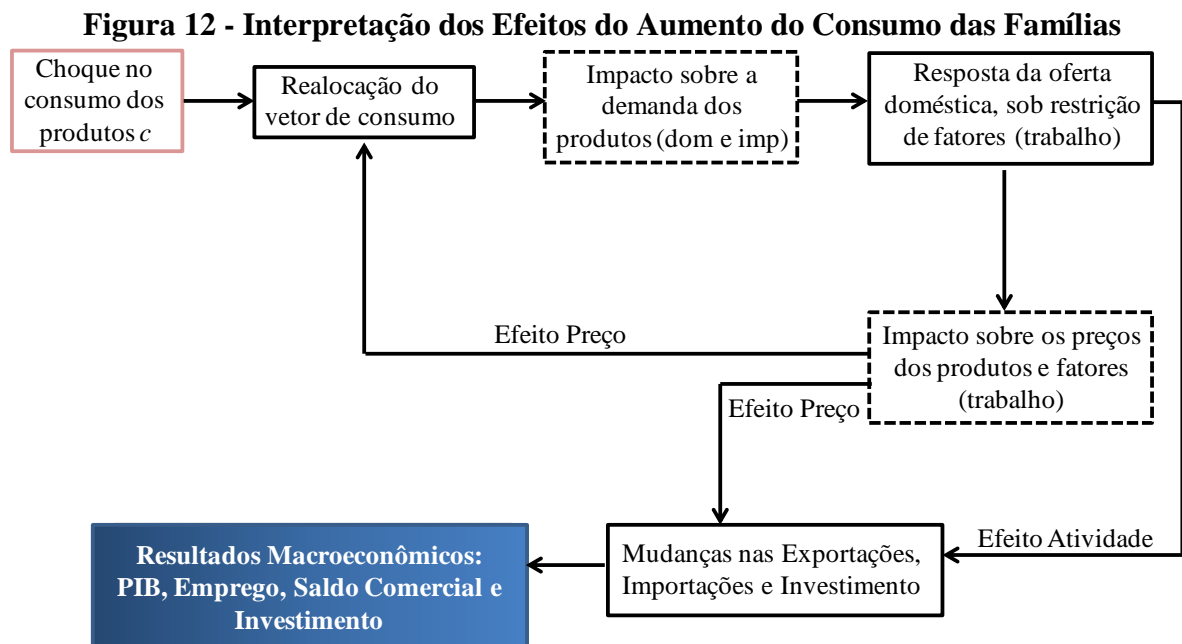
Figura 12 - Interpretação dos Efeitos do Aumento do Consumo das Famílias

Choque no consumo dos produtos *c*

Realocação do vetor de consumo

Impacto sobre a demanda dos produtos (dom e imp)

Resposta da oferta doméstica, sob restrição de fatores (trabalho)

Efeito Preço

Impacto sobre os preços dos produtos e fatores (trabalho)

Efeito Preço

Efeito Atividade

Resultados Macroeconômicos: PIB, Emprego, Saldo Comercial e Investimento

Mudanças nas Exportações, Importações e Investimento